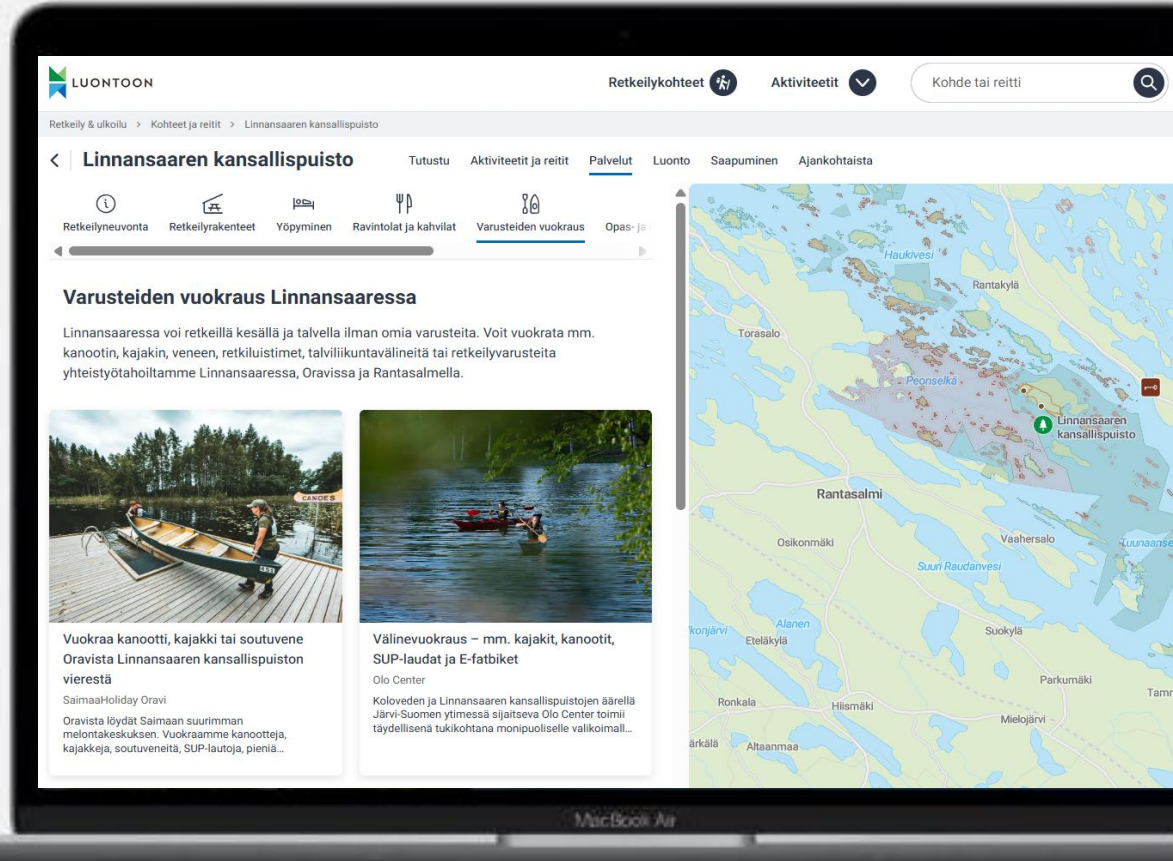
LUONTOON

Retkeilykohteet Aktiviteetit Kohde tai reitti

Retkeily & ulkoilu > Kohteet ja reitit > Linnansaaren kansallispuisto

< Linnansaaren kansallispuisto

Tutustu Aktiviteetit ja reitit Palvelut Luonto Saapuminen Ajankohtaista

Retkeilyneuvonta Retkeilyrakenteet Yöpyminen Ravintolat ja kahvilat Varusteiden vuokraus Opas- ja

Varusteiden vuokraus Linnansaaressa

Linnansaaressa voi retkeillä kesällä ja talvella ilman omia varusteita. Voit vuokrata mm. kanootin, kajakin, veneen, retkiluistimet, talviliikuntavälineitä tai retkeilyvarusteita yhteistyötahoiltamme Linnansaaressa, Oravissa ja Rantasalmella.

CANOES

Vuokraa kanootti, kajakki tai soutuvene Oravista Linnansaaren kansallispuiston vierestä

SaimaaHoliday Oravi

Oravista löydät Saimaan suurimman melontakeskuksen. Vuokraamme kanootteja, kajakkeja, soutuveneitä, SUP-lautoja, pieniä...

Välinevuokraus – mm. kajakit, kanootit, SUP-laudat ja E-fatbiket

Olo Center

Koloveden ja Linnansaaren kansallispuistojen äärellä Järvi-Suomen ytimessä sijaitseva Olo Center toimii täydellisenä tukikohtana monipuoliselle valikoimall...

Haukivesi
Rantakylä
Torasalo
Peonselkä
Linnansaaren kansallispuisto
Rantasalmi
Osikonmäki
Vaahersalo
Suuri Raudanvesi
Luunaanse
Alanen
konjärvi
Eteläkylä
Suokylä
Parkumäki
Ronkala
Hiismäki
Mielojärvi
Tamm
ärkälä
Altaanmaa

MacBook Air